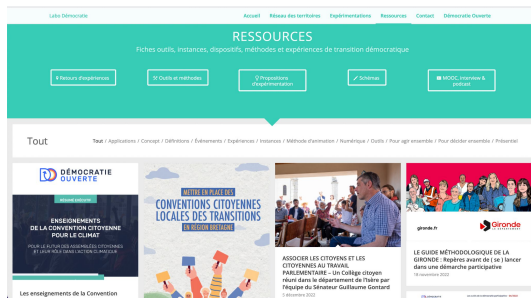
Labo Démocratie

Accueil | Réseau des territoires | Expérimentations | Ressources | Contact | Démocratie Ouverte

RESSOURCES

Fiches outils, instances, dispositifs, méthodes et expériences de transition démocratique

Retours d'expériences

Outils et méthodes

Propositions d'expérimentation

Schémas

MOOC, interview & podcast

Tout

Tout / Applications / Concept / Définitions / Evénements / Expériences / Instances / Méthode d'animation / Numérique / Outils / Pour agir ensemble / Pour décider ensemble / Présentiel

DÉMOCRATIE OUVERTE

RÉSUMÉ EXÉCUTIF

ENSEIGNEMENTS DE LA CONVENTION CITOYENNE POUR LE CLIMAT

POUR LE FUTUR DES ASSEMBLÉES CITOYENNES ET LEUR RÔLE DANS L'ACTION CLIMATIQUE

Les enseignements de la Convention

METTRE EN PLACE DES CONVENTIONS CITOYENNES LOCALES DES TRANSITIONS EN RÉGION BRETAGNE

ASSOCIER LES CITOYENS ET LES CITOYENNES AU TRAVAIL PARLEMENTAIRE – Un Collège citoyen réuni dans le département de l'Isère par l'équipe du Sénateur Guillaume Gontard

5 décembre 2022

Gironde

gironde.fr

LE GUIDE MÉTHODOLOGIQUE DE LA GIRONDE : Repères avant de (se) lancer dans une démarche participative

18 novembre 2022